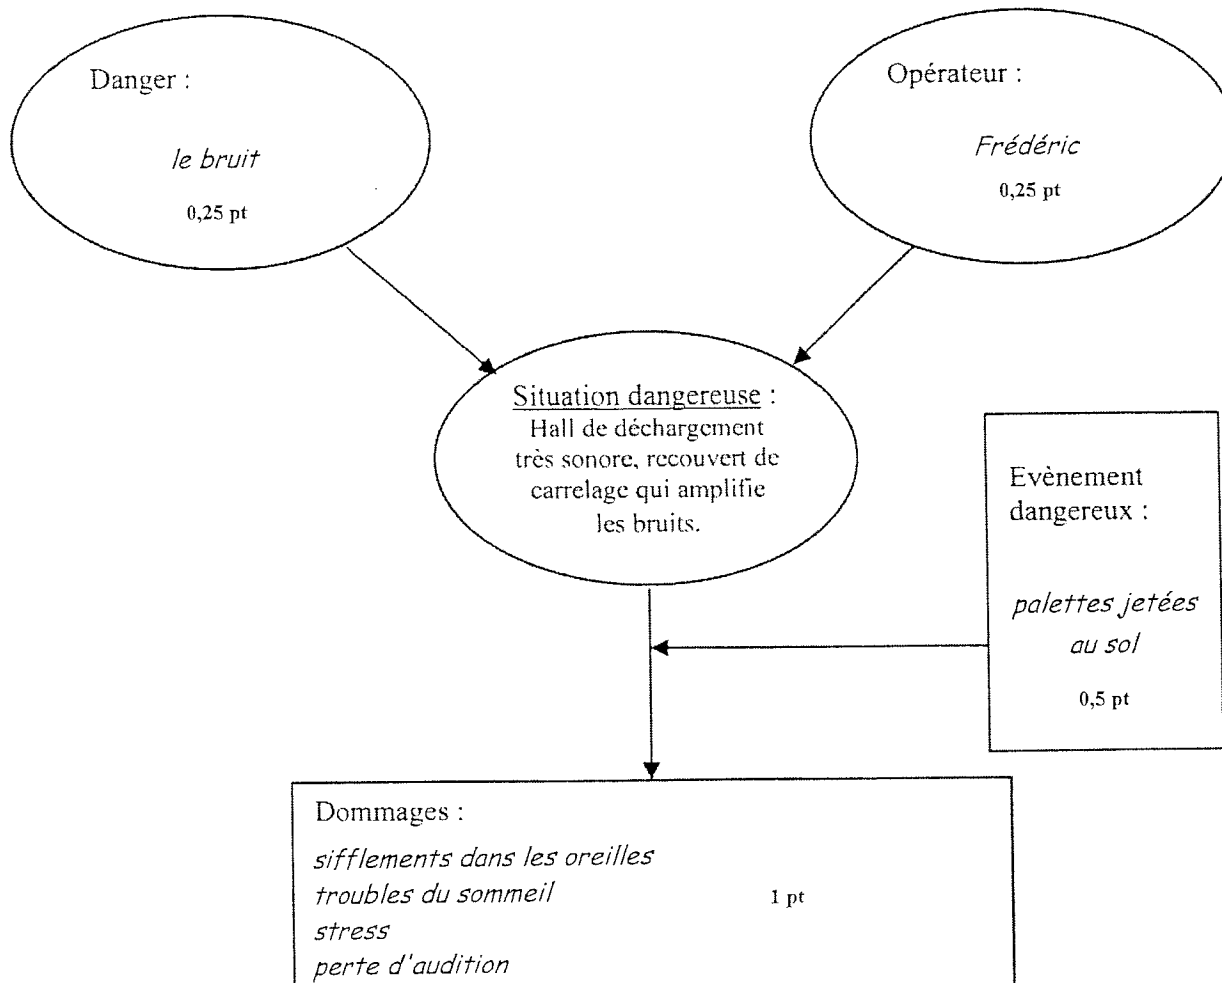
Danger :

le bruit

0,25 pt

Opérateur :

Frédéric

0,25 pt

Situation dangereuse :
Hall de déchargement très sonore, recouvert de carrelage qui amplifie les bruits.

Evènement dangereux :

palettes jetées au sol

0,5 pt

Dommages :
sifflements dans les oreilles
troubles du sommeil
stress
perte d'audition

1 pt